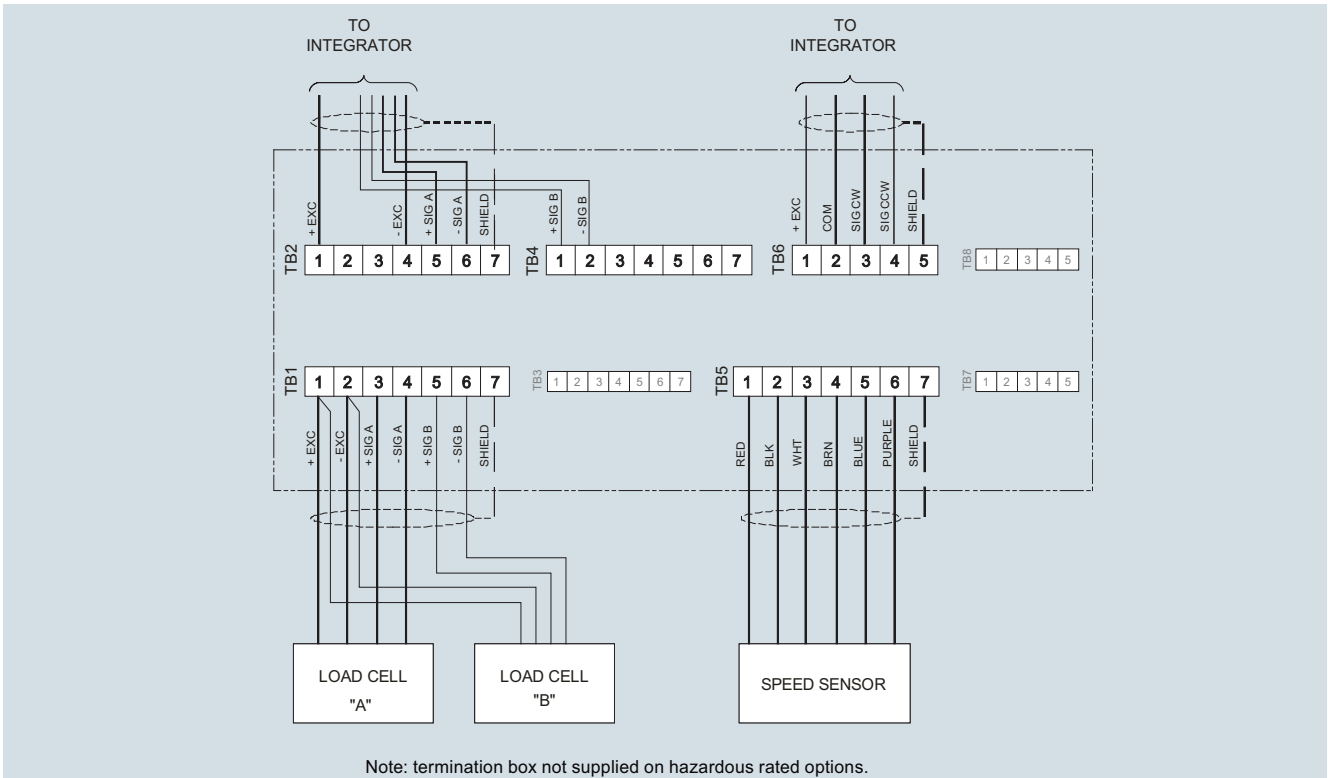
TO
INTEGRATOR

TO
INTEGRATOR

+ EXC
- EXC
+ SIG A
- SIG A
SHIELD
+ SIG B
- SIG B

+ EXC
COM
SIG CW
SIG CCW
SHIELD

TB2 1 2 3 4 5 6 7
TB4 1 2 3 4 5 6 7
TB6 1 2 3 4 5
TB8 1 2 3 4 5

TB1 1 2 3 4 5 6 7
TB3 1 2 3 4 5 6 7
TB5 1 2 3 4 5 6 7
TB7 1 2 3 4 5

+ EXC
- EXC
+ SIG A
- SIG A
+ SIG B
- SIG B
SHIELD

RED
BLK
WHT
BRN
BLUE
PURPLE
SHIELD

LOAD CELL
"A"

LOAD CELL
"B"

SPEED SENSOR

Note: termination box not supplied on hazardous rated options.